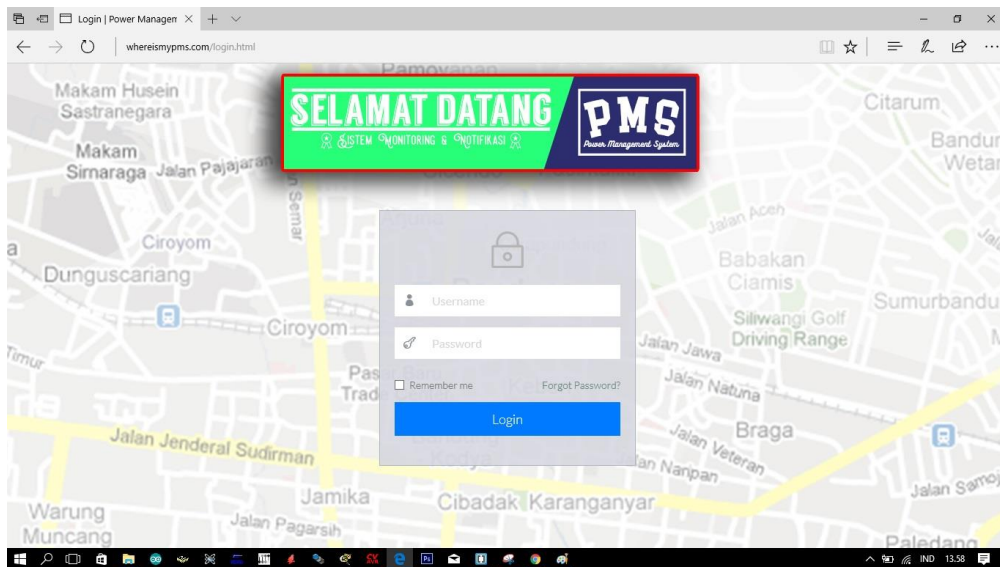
Login | Power Managem

whereismypms.com/login.html

Pamoyanan

Makam Husein Sastranegara

Makam Sinaraga Jalan Pajajaran

Citarum

Bandung Wetan

SELAMAT DATANG

SISTEM MONITORING & NOTIFIKASI

PMS

Power Management System

Jalan Semar

Jalan Aceh

Ciroyom

Babakan Ciamis

Dunguscariang

Sumurbandung

Username

Ciroyom

Siliwangi Golf Driving Range

Password

Jalan Jawa

Timur

Pasar Baru Trade Center

Remember me

Forgot Password?

Jalan Natuna

Login

Braga

Jalan Jenderal Sudirman

Jalan Veteran

Jalan Nanpan

Jamika

Cibadak Karanganyar

Jalan Samo

Warung Muncang

Jalan Pagarsih

Paledang

IND 13.58